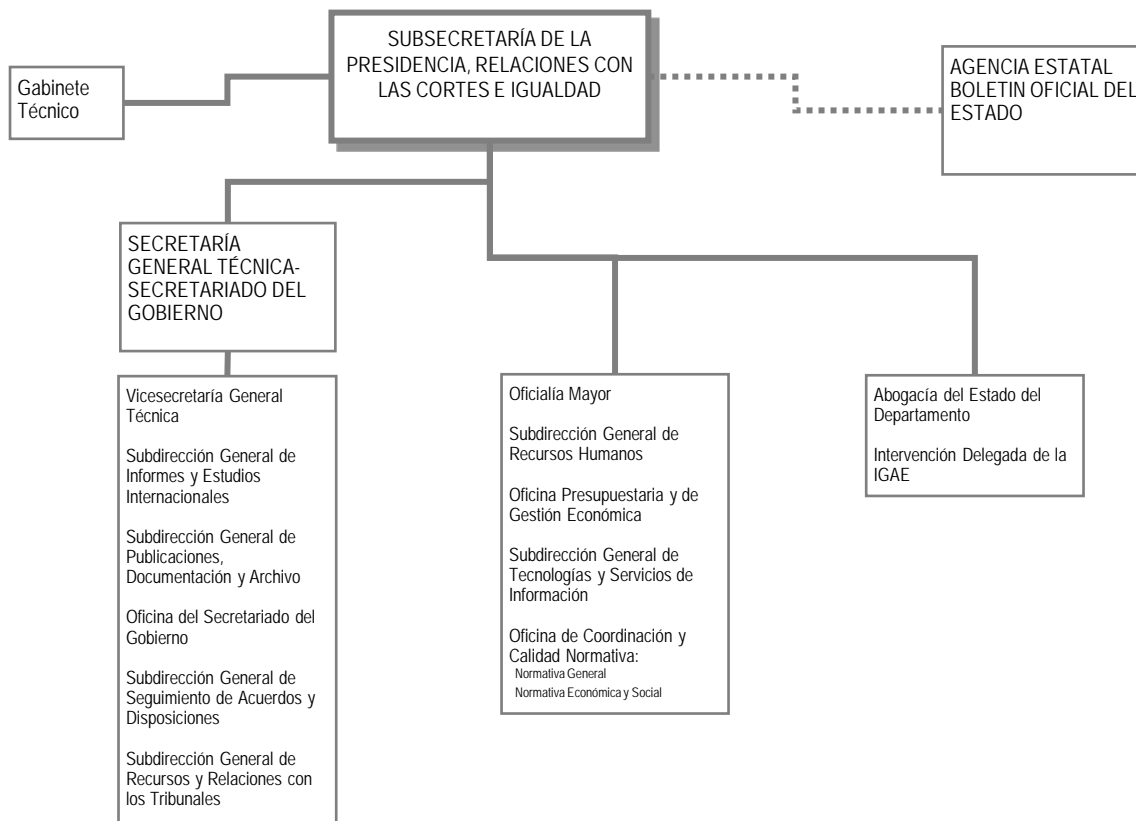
SUBSECRETARÍA DE LA PRESIDENCIA, RELACIONES CON LAS CORTES E IGUALDAD

Gabinete Técnico

AGENCIA ESTATAL BOLETIN OFICIAL DEL ESTADO

SECRETARÍA GENERAL TÉCNICA-SECRETARIADO DEL GOBIERNO

Vicesecretaría General Técnica

Subdirección General de Informes y Estudios Internacionales

Subdirección General de Publicaciones, Documentación y Archivo

Oficina del Secretariado del Gobierno

Subdirección General de Seguimiento de Acuerdos y Disposiciones

Subdirección General de Recursos y Relaciones con los Tribunales

Oficialía Mayor

Subdirección General de Recursos Humanos

Oficina Presupuestaria y de Gestión Económica

Subdirección General de Tecnologías y Servicios de Información

Oficina de Coordinación y Calidad Normativa:
Normativa General
Normativa Económica y Social

Abogacía del Estado del Departamento

Intervención Delegada de la IGAE